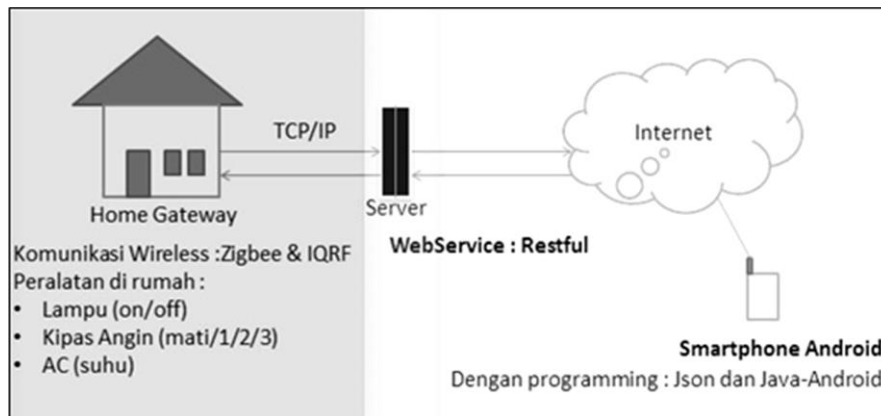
TCP/IP

Internet

Home Gateway

Server

Komunikasi Wireless :Zigbee & IQRF
Peralatan di rumah :
• Lampu (on/off)
• Kipas Angin (mati/1/2/3)
• AC (suhu)

WebService : Restful

Smartphone Android
Dengan programming : Json dan Java-Android